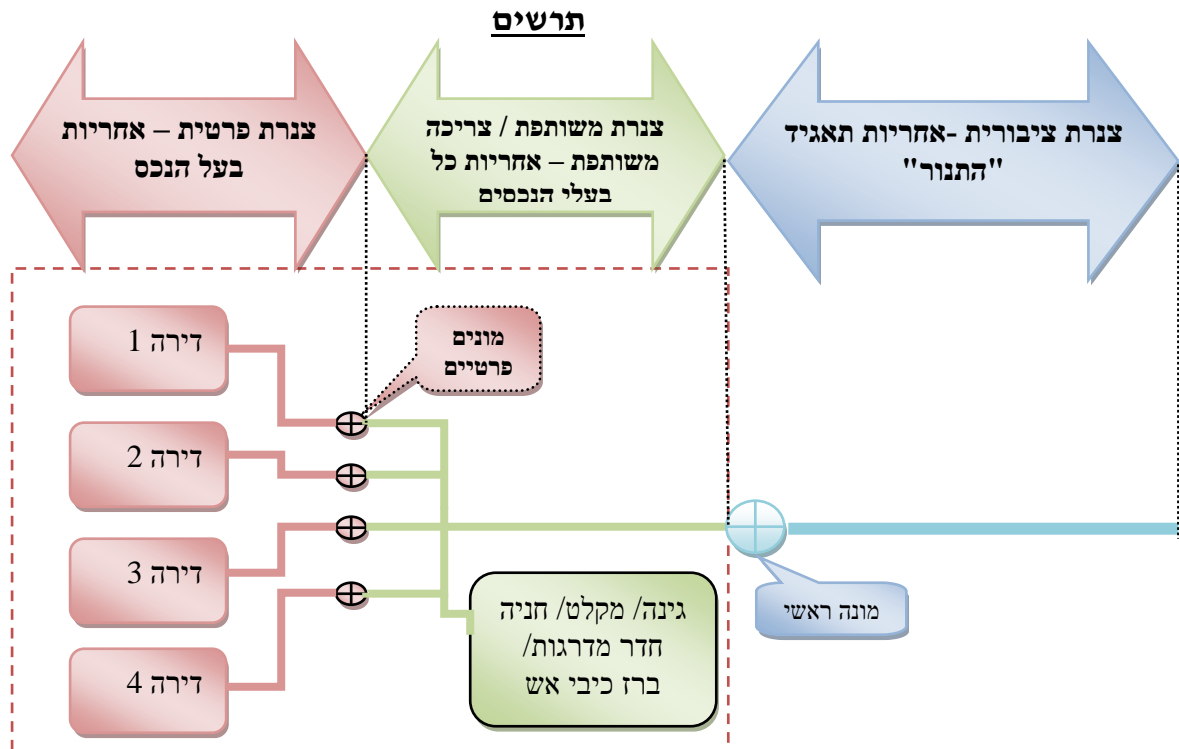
תרשים

צנרת ציבורית -אחריות תאגיד "התנור"

צנרת משותפת / צריכה משותפת – אחריות כל בעלי הנכסים

צנרת פרטית – אחריות בעל הנכס

דירה 1

דירה 2

דירה 3

דירה 4

מונים פרטיים

גינה/ מקלט/ חניה חדר מדרגות/ ברז כיבי אש

מונה ראשי